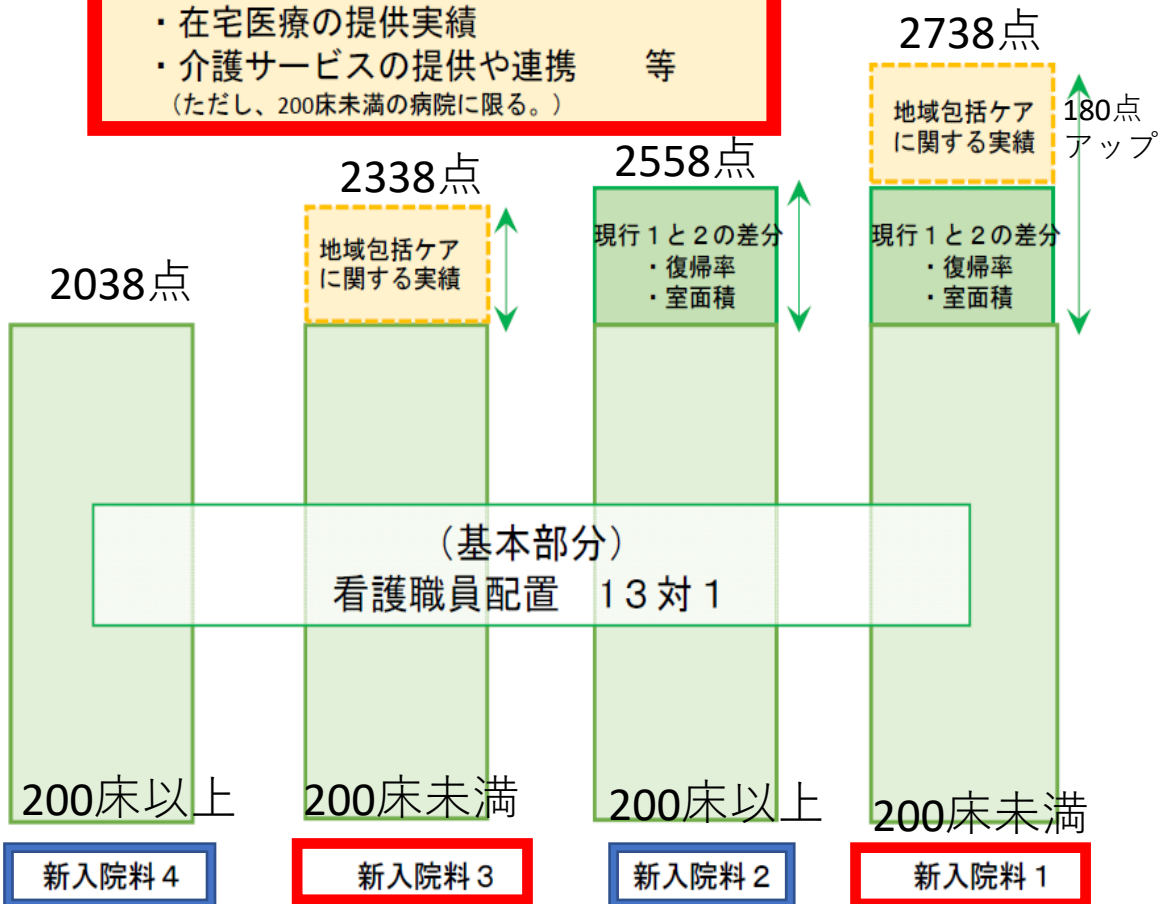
・在宅医療の提供実績
・介護サービスの提供や連携　　等
（ただし、200床未満の病院に限る。）

2738点

地域包括ケアに関する実績

180点アップ

2338点

2558点

地域包括ケアに関する実績

現行１と２の差分
・復帰率
・室面積

現行１と２の差分
・復帰率
・室面積

2038点

（基本部分）
看護職員配置　１３対１

200床以上

200床未満

200床以上

200床未満

新入院料４

新入院料３

新入院料２

新入院料１